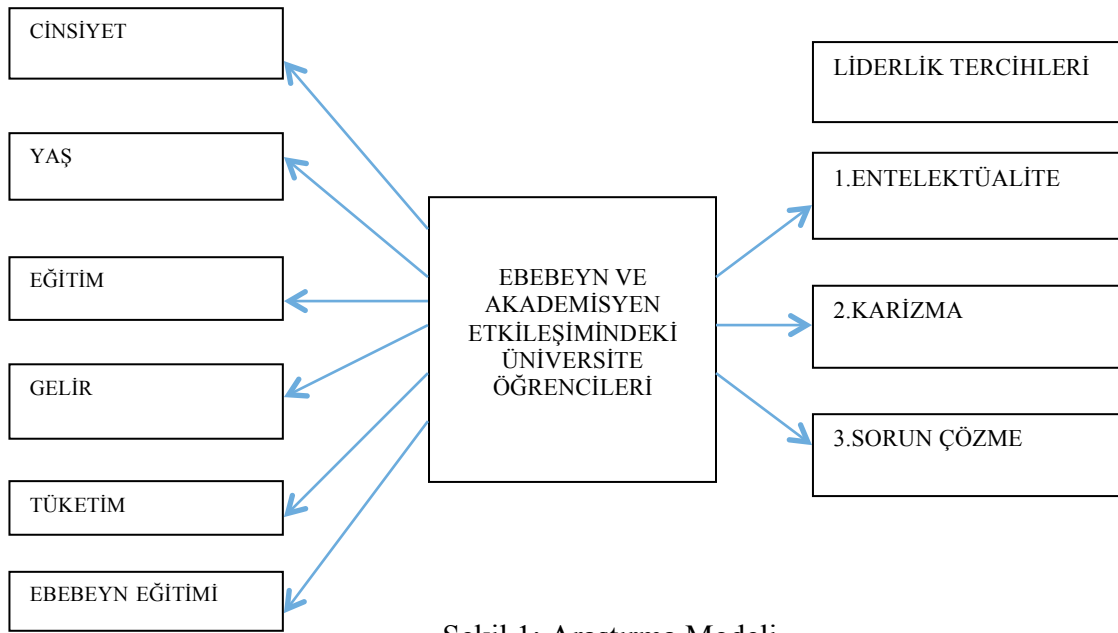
CİNSİYET

YAŞ

EĞİTİM

GELİR

TÜKETİM

EBEBEYN EĞİTİMİ

EBEBEYN VE AKADEMİSYEN ETKİLEŞİMİNDEKİ ÜNİVERSİTE ÖĞRENCİLERİ

LİDERLİK TERCİHLERİ

1.ENTELEKTÜALİTE

2.KARİZMA

3.SORUN ÇÖZME

Şekil 1: Araştırma Modeli